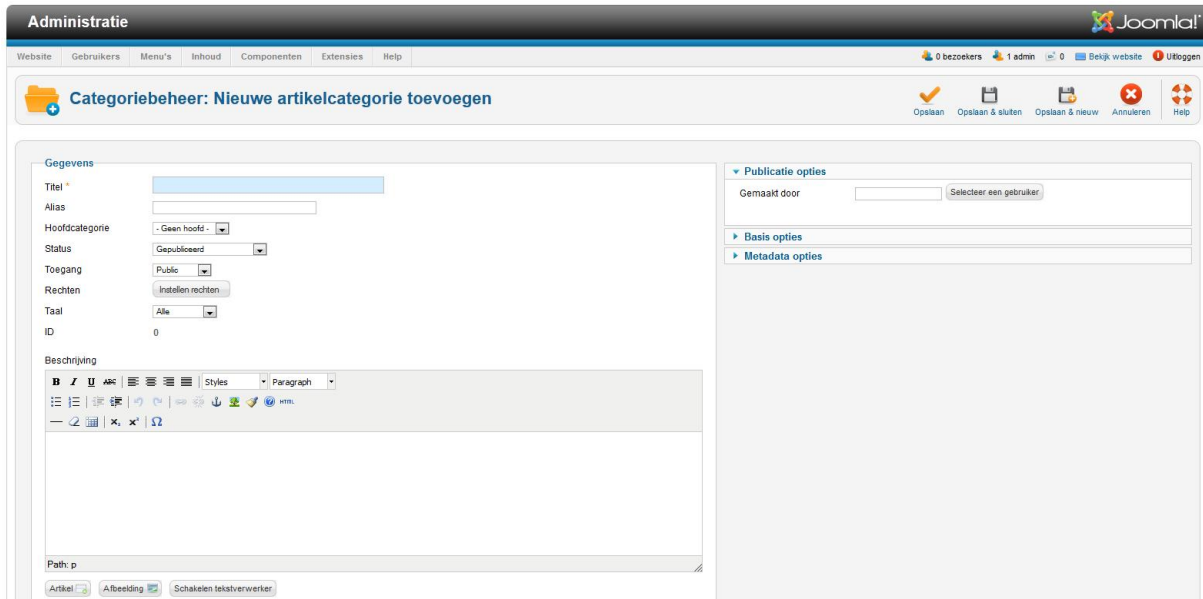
Administratie

Joomla!

Website Gebruikers Menu's Inhoud Componenten Extensies Help

0 bezoekers 1 admin 0 Bekijk website Uitloggen

Categoriebeheer: Nieuwe artikelcategorie toevoegen

Opslaan Opslaan & sluiten Opslaan & nieuw Annuleren Help

Gegevens

Titel *

Alias

Hoofdcategorie - Geen hoofd -

Status Gepubliceerd

Toegang Public

Rechten Instellen rechten

Taal Alle

ID 0

Beschrijving

B I U ABC Styles Paragraph

HTML

$x_2$ $x^2$ Ω

Path: p

Artikel Afbeelding Schakelen tekstverwerker

▾ Publicatie opties

Gemaakt door Selecteer een gebruiker

▸ Basis opties

▸ Metadata opties